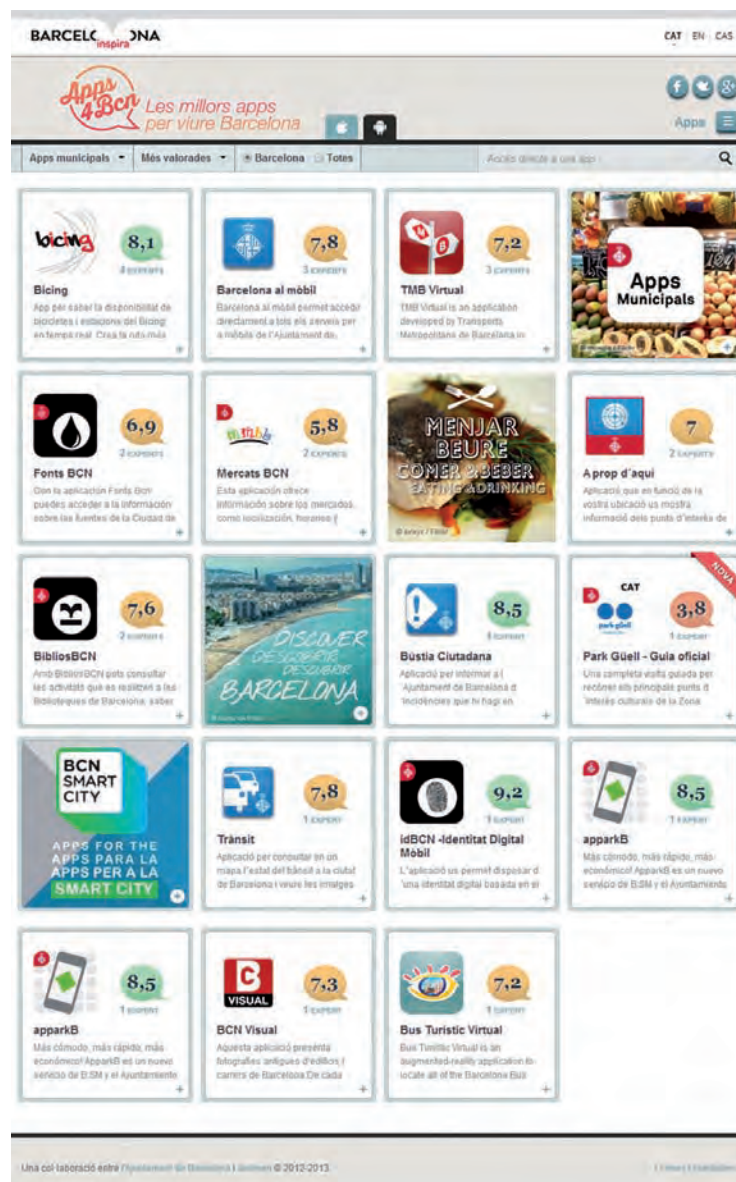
BARCELONA inspira

CAT | EN | CAS

Apps 4 Bcn Les millors apps per viure Barcelona

Apps

Apps municipals ▾ Més valorades ▾ Barcelona Totes Accés directe a una app

bicing 8,1 4 EXPERTS
Bicing
App per saber la disponibilitat de bicicletes i estacions del Bicing en temps real. Crea la teva més

7,8 3 EXPERTS
Barcelona al mòbil
Barcelona al mòbil permet accedir directament a tots els serveis per a mòbils de l'Ajuntament de

7,2 3 EXPERTS
TMB Virtual
TMB Virtual is an application developed by Transports Metropolitans de Barcelona in

Apps Municipals

6,9 2 EXPERTS
Fonts BCN
Con la aplicación Fonts Bcn puedes acceder a la información sobre las fuentes de la Ciudad de

5,8 2 EXPERTS
Mercats BCN
Esta aplicación ofrece información sobre los mercados, como localización, horarios i

MENJAR BEURE COMER & BEBER EATING & DRINKING

7 2 EXPERTS
A prop d'aquí
Aplicació que en funció de la vostra ubicació us mostra informació dels punts d'interès de

7,6 2 EXPERTS
BibliosBCN
Amb BibliosBCN pots consultar les activitats que es realitzen a les Biblioteques de Barcelona, saber

DISCOVER DESCOBREIX DESCUBRE BARCELONA

8,5 1 EXPERT
Bústia Ciutadana
Aplicació per informar a l'Ajuntament de Barcelona d'incidències que hi hagi en

NOVA
CAT
3,8 1 EXPERT
Park Güell - Guia oficial
Una completa visita guiada per recórrer els principals punts d'interès culturals de la Zona

BCN SMART CITY
APPS FOR THE APPS PARA LA APPS PER A LA SMART CITY

7,8 1 EXPERT
Trànsit
Aplicació per consultar en un mapa l'estat del trànsit a la ciutat de Barcelona i veure les imatges

9,2 1 EXPERT
idBCN -Identitat Digital Mòbil
L'aplicació us permet disposar d'una identitat digital basada en el

8,5 1 EXPERT
apparkB
Más cómodo, más rápido, más económico! ApparkB es un nuevo servicio de B:SM y el Ajuntamiento

8,5 1 EXPERT
apparkB
Más cómodo, más rápido, más económico! ApparkB es un nuevo servicio de B:SM y el Ajuntamiento

VISUAL
7,3 1 EXPERT
BCN Visual
Aquesta aplicació presenta fotografies antigues d'edificis i carrers de Barcelona. De cada

7,2 1 EXPERT
Bus Turístic Virtual
Bus Turístic Virtual is an augmented-reality application to locate all of the Barcelona Bus

Una col·laboració entre l'Ajuntament de Barcelona i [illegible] © 2012-2013
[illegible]